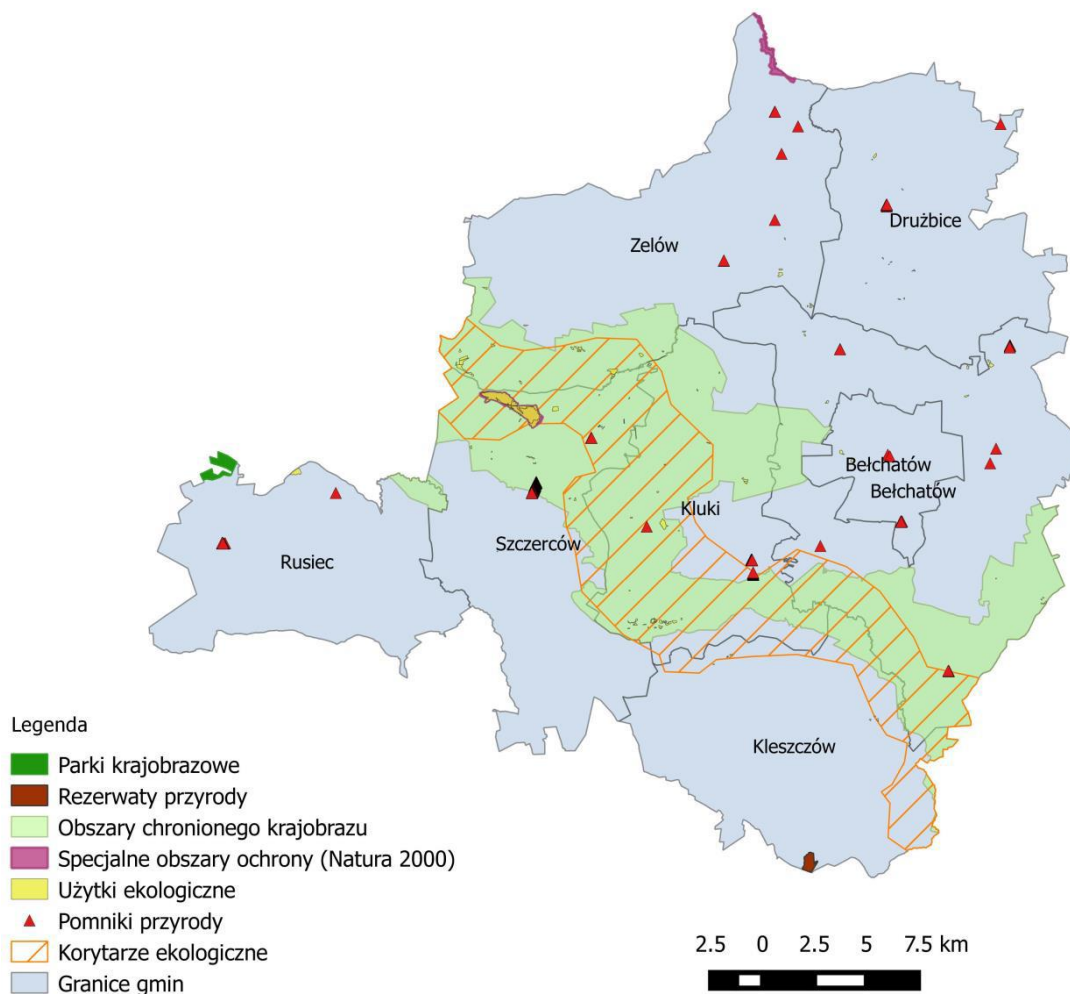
Zelów

Drużbice

Bełchatów
Bełchatów

Kluki

Szczerców

Rusiec

Kleszczów

Legenda
Parki krajobrazowe
Rezerwaty przyrody
Obszary chronionego krajobrazu
Specjalne obszary ochrony (Natura 2000)
Użytki ekologiczne
Pomniki przyrody
Korytarze ekologiczne
Granice gmin

2.5 0 2.5 5 7.5 km